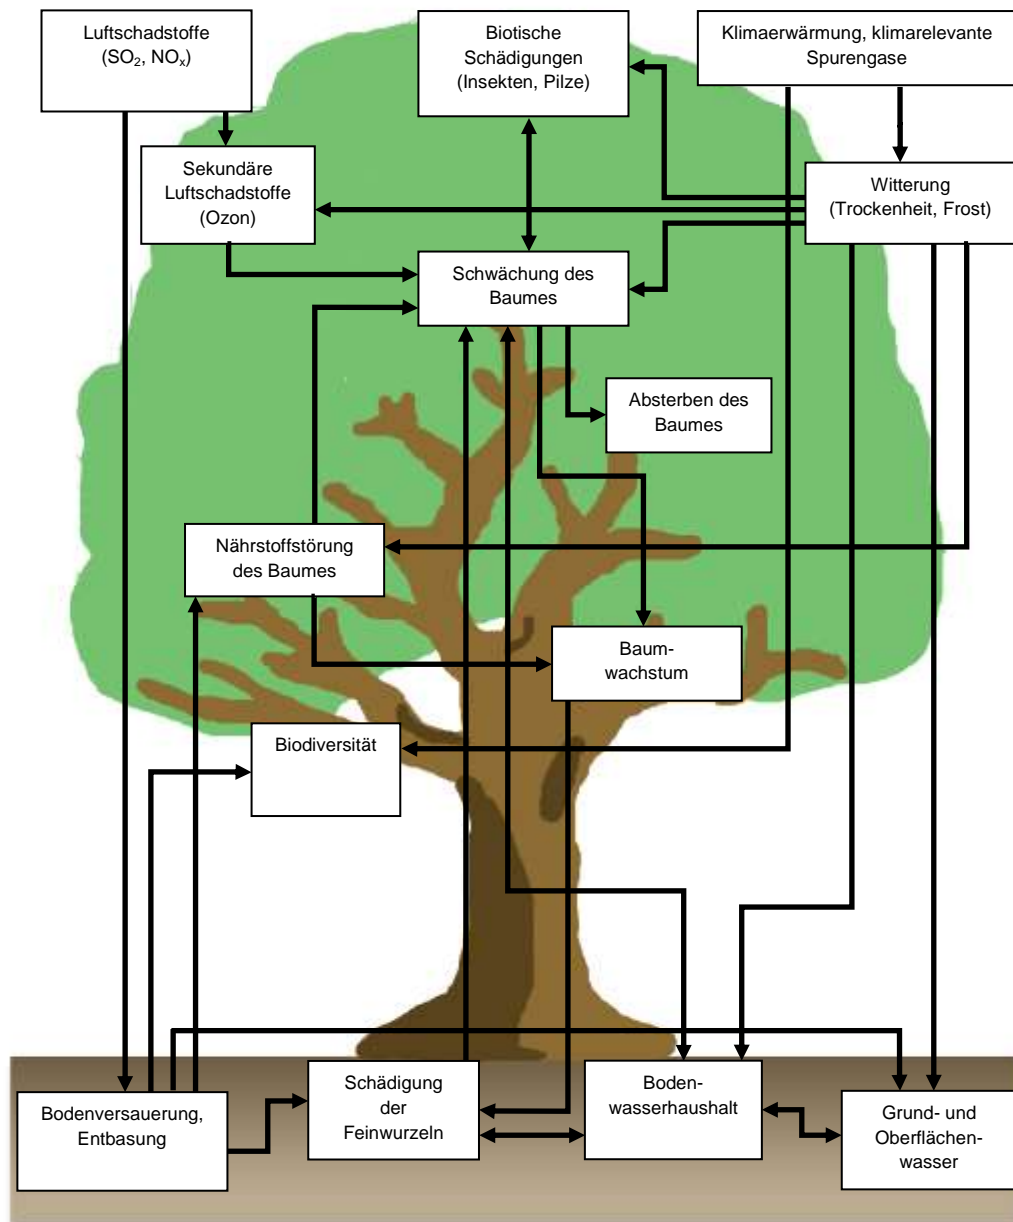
Luftschadstoffe ($SO_2$, $NO_x$)

Biotische Schädigungen (Insekten, Pilze)

Klimaerwärmung, klimarelevante Spurengase

Sekundäre Luftschadstoffe (Ozon)

Witterung (Trockenheit, Frost)

Schwächung des Baumes

Absterben des Baumes

Nährstoffstörung des Baumes

Baumwachstum

Biodiversität

Bodenversauerung, Entbasung

Schädigung der Feinwurzeln

Bodenwasserhaushalt

Grund- und Oberflächenwasser